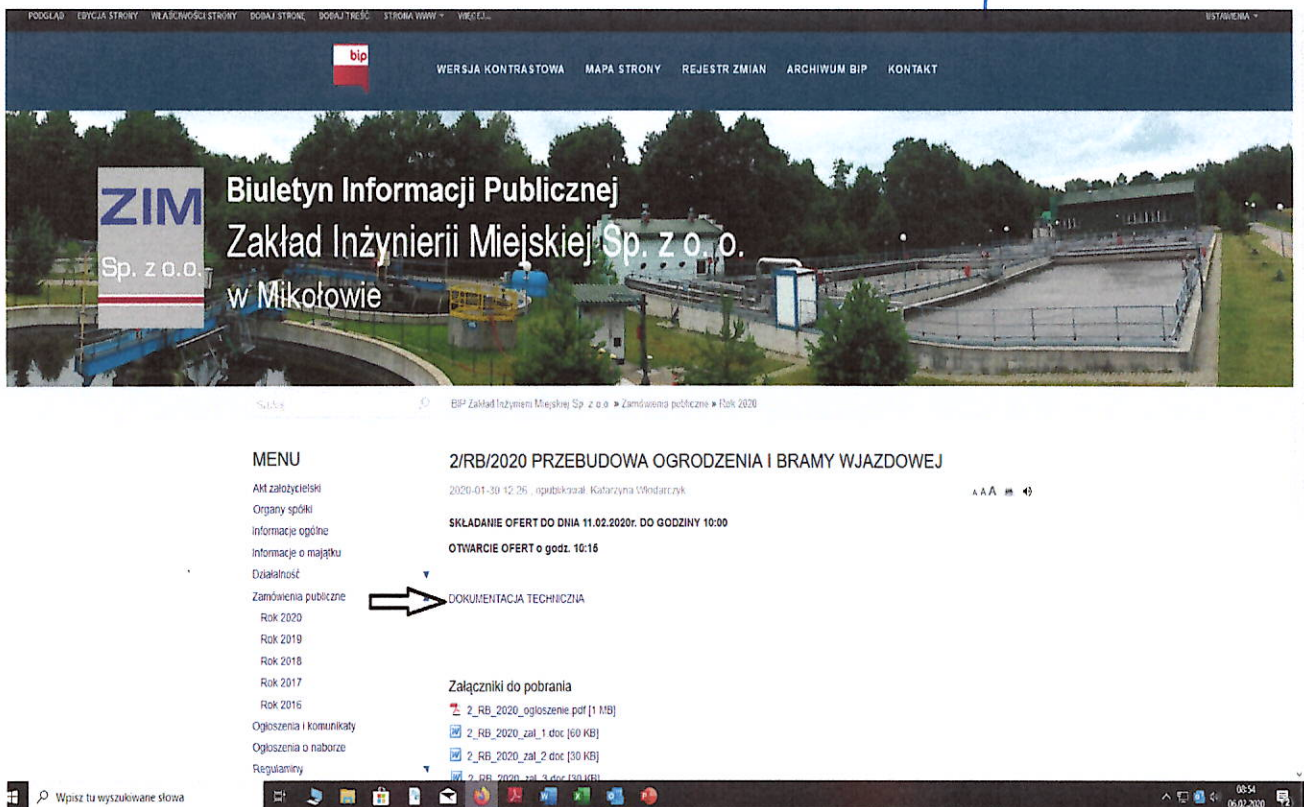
PODGLĄD EDYCJA STRONY WŁAŚCIWOŚCI STRONY DODAJ STRONĘ DODAJ TREŚĆ STRONA WWW WIĘCEJ... USTAWIENIA

bip

WERSJA KONTRASTOWA MAPA STRONY REJESTR ZMIAN ARCHIWUM BIP KONTAKT

ZIM
Sp. z o.o.

Biuletyn Informacji Publicznej
Zakład Inżynierii Miejskiej Sp. z o.o.
w Mikołowie

Szukaj

BIP Zakład Inżynierii Miejskiej Sp. z o.o. » Zamówienia publiczne » Rok 2020

MENU
Akt założycielski
Organy spółki
Informacje ogólne
Informacje o majątku
Działalność
Zamówienia publiczne
Rok 2020
Rok 2019
Rok 2018
Rok 2017
Rok 2016
Ogłoszenia i komunikaty
Ogłoszenia o naborze
Regulaminy

2/RB/2020 PRZEBUDOWA OGRODZENIA I BRAMY WJAZDOWEJ

2020-01-30 12:26 , opublikował: Katarzyna Włodarczyk

A A A

SKŁADANIE OFERT DO DNIA 11.02.2020r. DO GODZINY 10:00

OTWARCIE OFERT o godz. 10:15

DOKUMENTACJA TECHNICZNA

Załączniki do pobrania
2_RB_2020_ogloszenie.pdf [1 MB]
2_RB_2020_zal_1.doc [60 KB]
2_RB_2020_zal_2.doc [30 KB]
2_RB_2020_zal_3.doc [30 KB]

Wpisz tu wyszukiwane słowa

08:54
06.02.2020